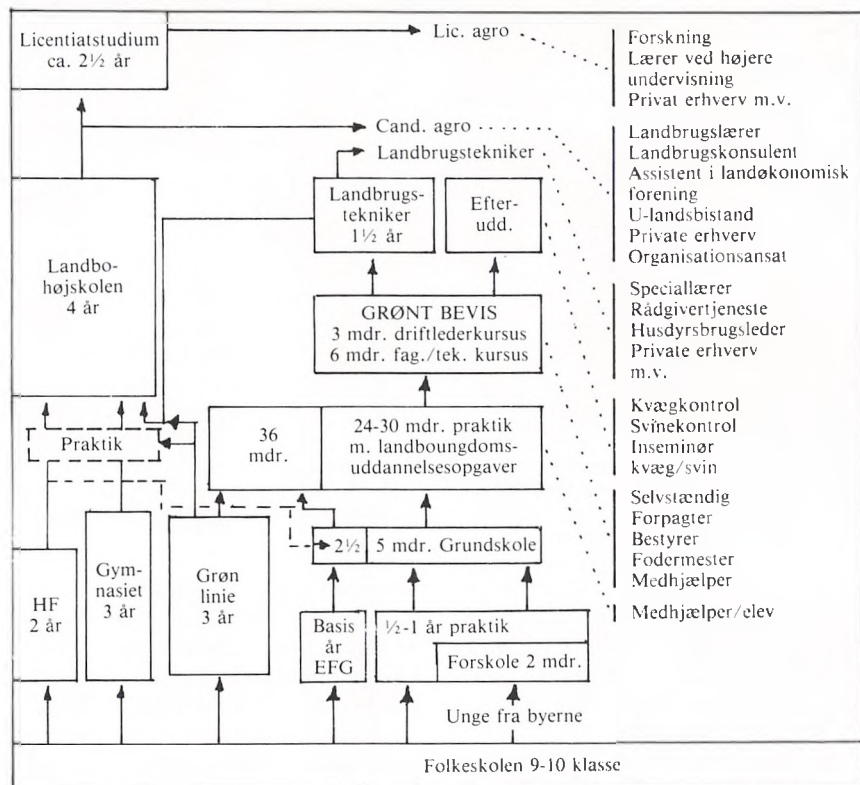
Licentiatstudium ca. 2½ år

Lic. agro

Forskning
Lærer ved højere undervisning
Privat erhverv m.v.

Cand. agro

Landbrugstekniker

Landbrugslærer
Landbrugskonsulent
Assistent i landøkonomisk forening
U-landsbistand
Private erhverv
Organisationsansat

Landbohøjskolen 4 år

Landbrugstekniker 1½ år

Efter-udd.

GRØNT BEVIS
3 mdr. driftlederkursus
6 mdr. fag./tek. kursus

Speciallærer
Rådgivertjeneste
Husdyrsbrugsleder
Private erhverv m.v.

Praktik

36 mdr.

24-30 mdr. praktik m. landboungdoms-uddannelsesopgaver

Kvægkontrol
Svinekontrol
Inseminør kvæg/svin

Selvstændig
Forpagter
Bestyrer
Fodermester
Medhjælper

2½

5 mdr. Grundskole

Medhjælper/elev

HF 2 år

Gymnasiet 3 år

Grøn linie 3 år

Basis år EFG

½-1 år praktik

Forskole 2 mdr.

Unge fra byerne

Folkeskolen 9-10 klasse